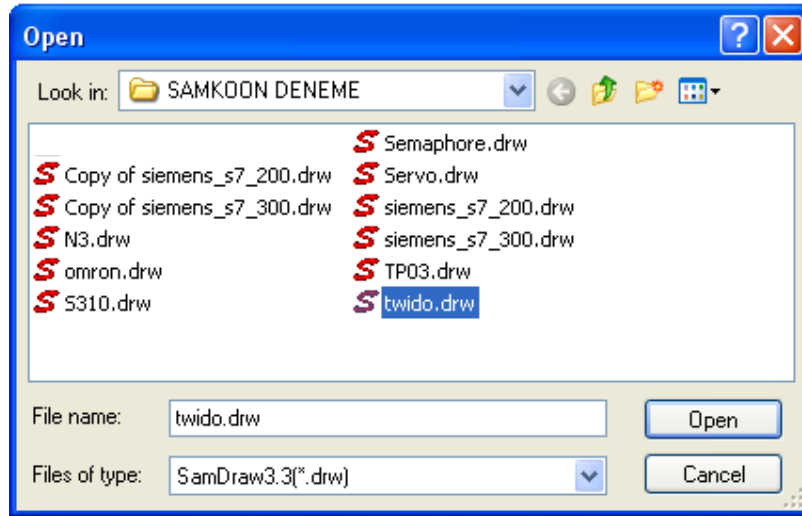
Open

Look in: SAMKOON DENEME

Copy of siemens_s7_200.drw
Copy of siemens_s7_300.drw
N3.drw
omron.drw
S310.drw

Semaphore.drw
Servo.drw
siemens_s7_200.drw
siemens_s7_300.drw
TP03.drw
twido.drw

File name: twido.drw
Files of type: SamDraw3.3(*.drw)

Open
Cancel